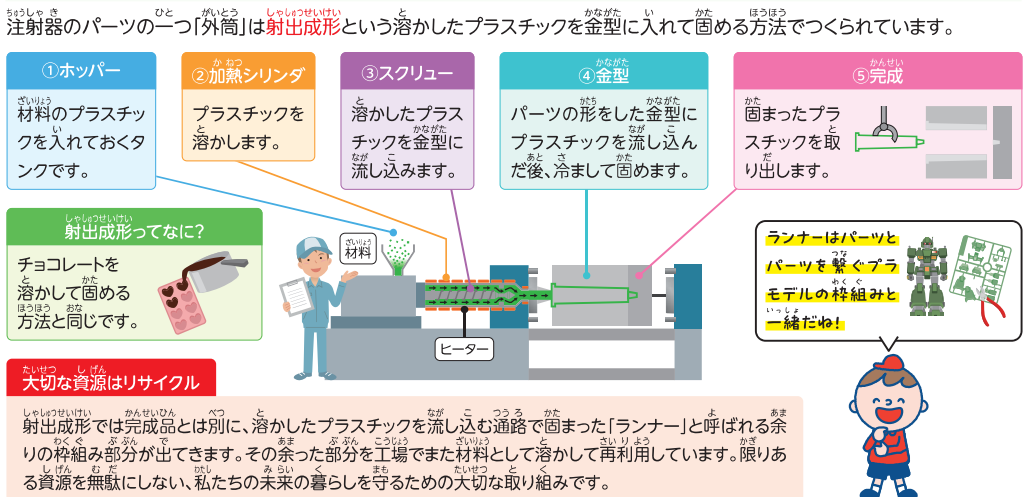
注射器のパーツの一つ「外筒」は射出成形という溶かしたプラスチックを金型に入れて固める方法でつくられています。

①ホッパー
材料のプラスチックを入れておくタンクです。

②加熱シリンダ
プラスチックを溶かします。

③スクリュー
溶かしたプラスチックを金型に流し込みます。

④金型
パーツの形をした金型にプラスチックを流し込んだ後、冷まして固めます。

⑤完成
固まったプラスチックを取り出します。

射出成形ってなに？
チョコレートを溶かして固める方法と同じです。

材料

ヒーター

ランナーはパーツとパーツを繋ぐプラモデルの枠組みと一緒だね！

大切な資源はリサイクル
射出成形では完成品とは別に、溶かしたプラスチックを流し込む通路で固まった「ランナー」と呼ばれる余りの枠組み部分が出てきます。その余った部分を工場でまた材料として溶かして再利用しています。限りある資源を無駄にしない、私たちの未来の暮らしを守るための大切な取り組みです。